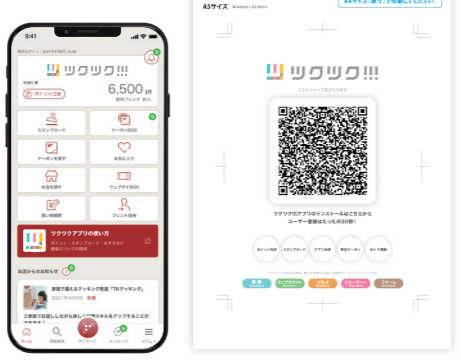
9:41

前回ログイン：2021年5月27日 13:48

ツクツク!!!

5491 様

ポイント口座

6,500 pt

スタンプカード

クーポンBOX

クーポンを探す

お気に入り

お店を探す

ウェブチケBOX

買い物履歴

フレンド招待

ツクツクアプリの使い方

ポイント・スタンプ・クーポン・お手元まで 簡単に3ステップ

お店からのお知らせ

家族で楽しめるクッキング教室「TKクッキング」

2021年4月8日 新着

ホーム

お店を探す

マイコード

メッセージ

メニュー

A5サイズ

ツクツク!!!

ツクツク!!!アプリのインストールはこちらから ユーザー登録はたったの30秒！

ポイント利用

スタンプカード

アプリ決済

限定クーポン

おトク情報